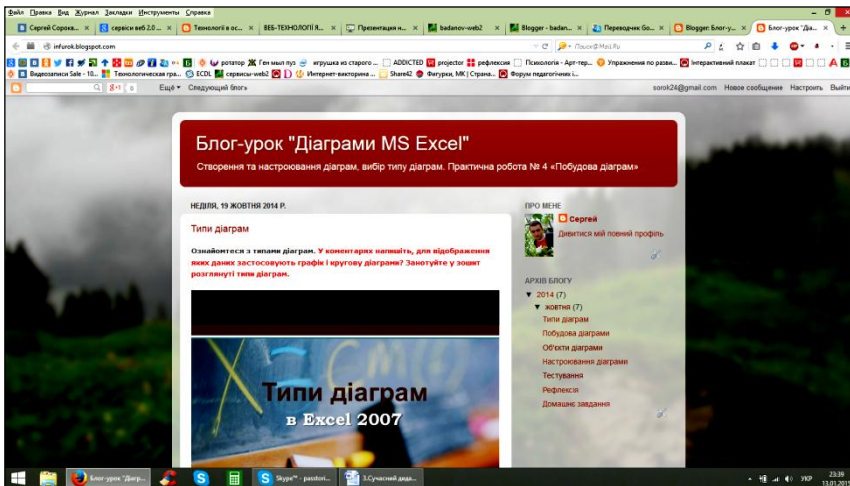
Файл Правка Вид Журнал Закладки Инструменты Справка

Сергей Сорока... × | сервіси веб 2.0 ... × | Технології в ос... × | ВЕБ-ТЕХНОЛОГІЇ В... × | Презентация н... × | badanov-web2 × | Blogger - badan... × | Переводчик Бо... × | Blogger: Блог-у... × | Блог-урок "Діа... ×

infurok.blogspot.com

Поиск@Mail.Ru

ротатор | Ген мыл луз | игрушка из старого ... | ADDICTED | projector | рефлексия | Психология - Арт-тер... | Упражнения по разви... | Інтерактивний плакат

Видеозаписи Sale - 10... | Технологическая гра... | ECDL | сервисы-web2 | Интернет-викторина ... | Share42 | Фигурки, МК | Страна... | Форум педагогічних і...

Ещё ▾ Следующий блог»

sorok24@gmail.com Новое сообщение Настроить Выйти

Блог-урок "Діаграми MS Excel"

Створення та настроювання діаграм, вибір типу діаграм. Практична робота № 4 «Побудова діаграм»

НЕДІЛЯ, 19 ЖОВТНЯ 2014 Р.

Типи діаграм

Ознайомтеся з типами діаграм. У коментарях напишіть, для відображення яких даних застосовують графік і кругову діаграми? Занотуйте у зошит розглянуті типи діаграм.

Типи діаграм
в Excel 2007

ПРО МЕНЕ

Сергей

Дивитися мій повний профіль

АРХІВ БЛОГУ

▼ 2014 (7)

▼ жовтня (7)

Типи діаграм

Побудова діаграми

Об'єкти діаграми

Настроювання діаграми

Тестування

Рефлексія

Домашнє завдання

Блог-урок "Діагр... | Skype™ - pastori... | 3.Сучасний дида...

УКР 23:39 13.01.2015